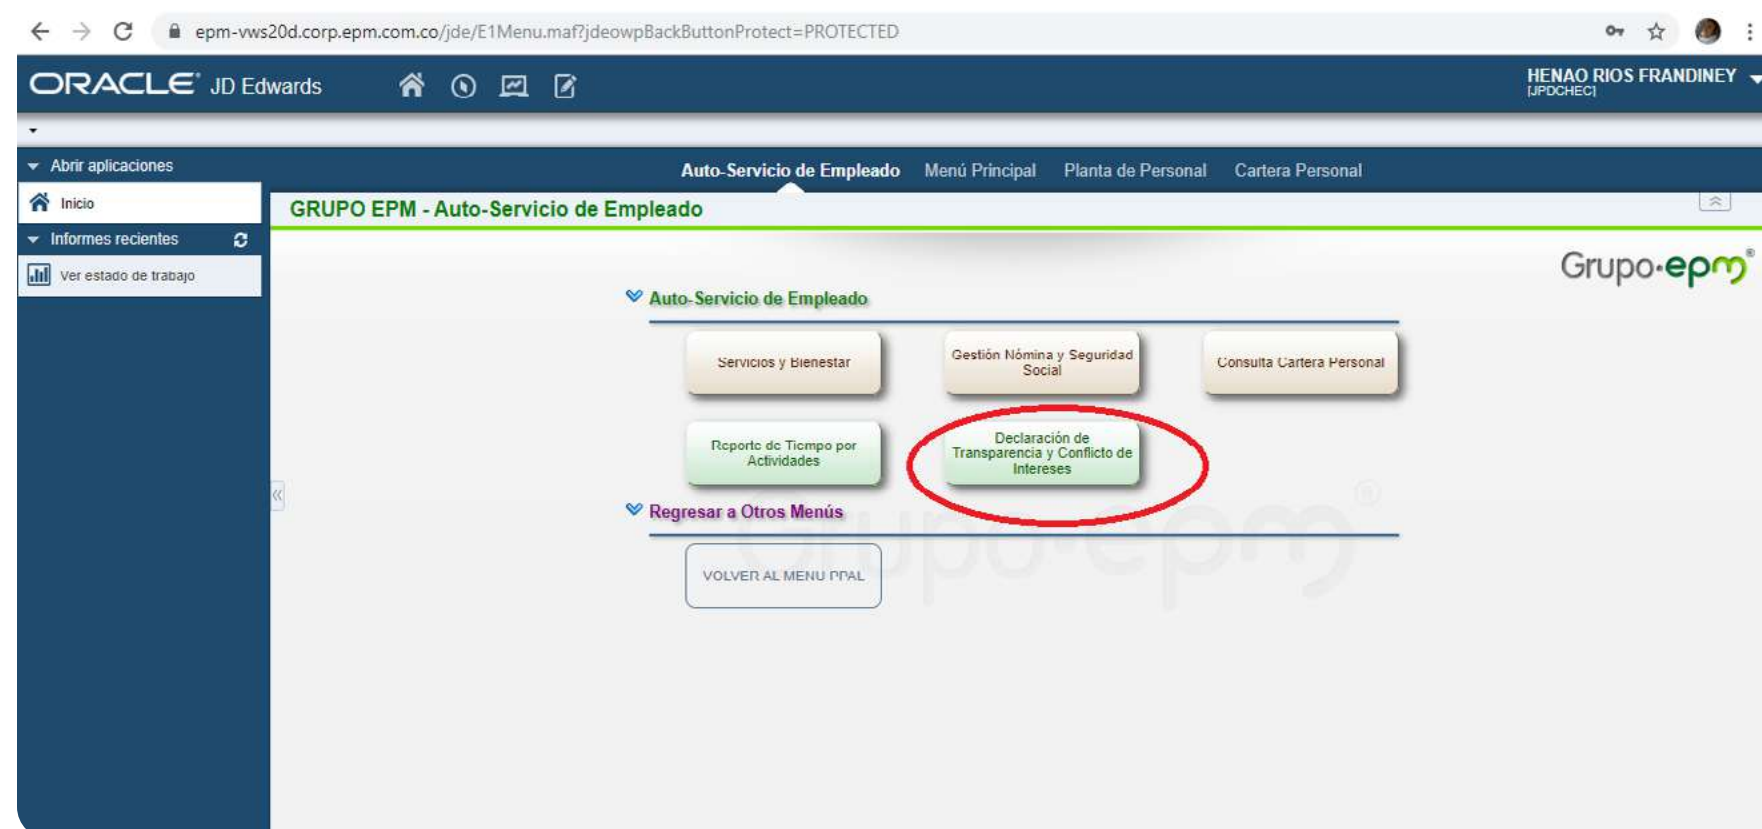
epm-vws20d.corp.epm.com.co/jde/E1Menu.maf?jdeowpBackButtonProtect=PROTECTED

ORACLE JD Edwards

HENAO RIOS FRANDINEY
[JPDCHEC]

Abrir aplicaciones
Inicio
Informes recientes
Ver estado de trabajo

Auto-Servicio de Empleado
Menú Principal
Planta de Personal
Cartera Personal

GRUPO EPM - Auto-Servicio de Empleado

Grupo-epm

Auto-Servicio de Empleado

Servicios y Bienestar
Gestión Nómina y Seguridad Social
Consulta Cartera Personal
Reporte de Tiempo por Actividades
Declaración de Transparencia y Conflicto de Intereses

Regresar a Otros Menús

VOLVER AL MENU PPAL